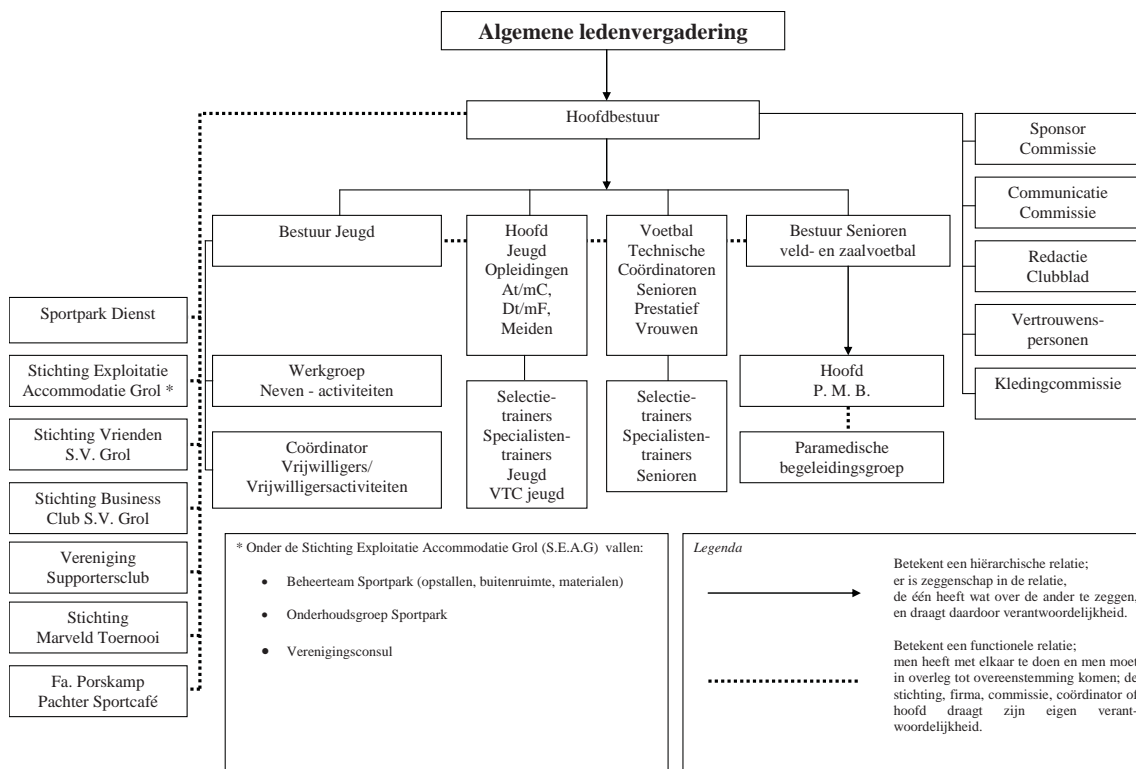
Algemene ledenvergadering

Hoofdbestuur

Sponsor Commissie

Communicatie Commissie

Redactie Clubblad

Vertrouwenspersonen

Kledingcommissie

Bestuur Jeugd

Hoofd Jeugd Opleidingen At/mC, Dt/mF, Meiden

Voetbal Technische Coördinatoren Senioren Prestatief Vrouwen

Bestuur Senioren veld- en zaalvoetbal

Sportpark Dienst

Stichting Exploitatie Accommodatie Grol *

Stichting Vrienden S.V. Grol

Stichting Business Club S.V. Grol

Vereniging Supportersclub

Stichting Marveld Toernooi

Fa. Porskamp Pachter Sportcafé

Werkgroep Neven - activiteiten

Coördinator Vrijwilligers/ Vrijwilligersactiviteiten

Selectietrainers Specialistentrainers Jeugd VTC jeugd

Selectietrainers Specialistentrainers Senioren

Hoofd P. M. B.

Paramedische begeleidingsgroep

* Onder de Stichting Exploitatie Accommodatie Grol (S.E.A.G) vallen:

• Beheerteam Sportpark (opstallen, buitenruimte, materialen)

• Onderhoudsgroep Sportpark

• Verenigingsconsul

Legenda

Betekent een hiërarchische relatie; er is zeggenschap in de relatie, de één heeft wat over de ander te zeggen, en draagt daardoor verantwoordelijkheid.

Betekent een functionele relatie; men heeft met elkaar te doen en men moet in overleg tot overeenstemming komen; de stichting, firma, commissie, coördinator of hoofd draagt zijn eigen verantwoordelijkheid.